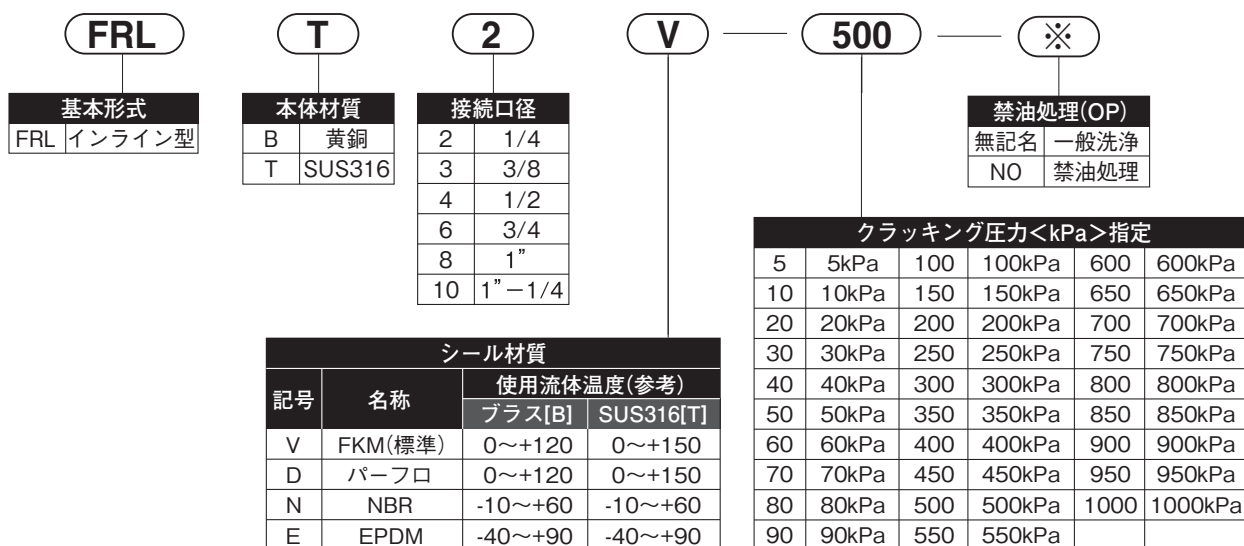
FRL T 2 V — 500 — ※

| 基本形式 | |
|---|---|
| FRL | インライン型 |

| 本体材質 | |
|---|---|
| B | 黄銅 |
| T | SUS316 |

| 接続口径 | |
|---|---|
| 2 | 1/4 |
| 3 | 3/8 |
| 4 | 1/2 |
| 6 | 3/4 |
| 8 | 1” |
| 10 | 1”−1/4 |

| 禁油処理(OP) | |
|---|---|
| 無記名 | 一般洗浄 |
| NO | 禁油処理 |

| クラッキング圧力<kPa>指定 | | | | | |
|---|---|---|---|---|---|
| 5 | 5kPa | 100 | 100kPa | 600 | 600kPa |
| 10 | 10kPa | 150 | 150kPa | 650 | 650kPa |
| 20 | 20kPa | 200 | 200kPa | 700 | 700kPa |
| 30 | 30kPa | 250 | 250kPa | 750 | 750kPa |
| 40 | 40kPa | 300 | 300kPa | 800 | 800kPa |
| 50 | 50kPa | 350 | 350kPa | 850 | 850kPa |
| 60 | 60kPa | 400 | 400kPa | 900 | 900kPa |
| 70 | 70kPa | 450 | 450kPa | 950 | 950kPa |
| 80 | 80kPa | 500 | 500kPa | 1000 | 1000kPa |
| 90 | 90kPa | 550 | 550kPa | | |

| シール材質 | | | |
|---|---|---|---|
| 記号 | 名称 | 使用流体温度(参考) ブラス[B] | SUS316[T] |
| V | FKM(標準) | 0〜+120 | 0〜+150 |
| D | パーフロ | 0〜+120 | 0〜+150 |
| N | NBR | -10〜+60 | -10〜+60 |
| E | EPDM | -40〜+90 | -40〜+90 |